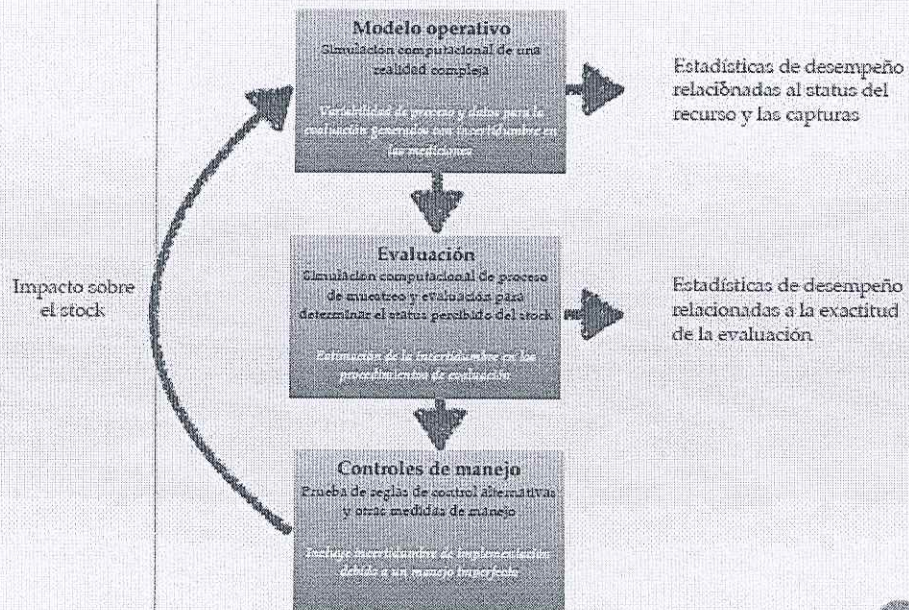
Modelo operativo
Simulación computacional de una realidad compleja

Variabilidad de proceso y datos para la evaluación generados con incertidumbre en las mediciones

Estadísticas de desempeño relacionadas al status del recurso y las capturas

Evaluación
Simulación computacional de proceso de muestreo y evaluación para determinar el status percibido del stock

Estimación de la incertidumbre en los procedimientos de evaluación

Impacto sobre el stock

Estadísticas de desempeño relacionadas a la exactitud de la evaluación

Controles de manejo
Prueba de reglas de control alternativas y otras medidas de manejo

Incluye incertidumbre de implementación debido a un manejo imperfecto